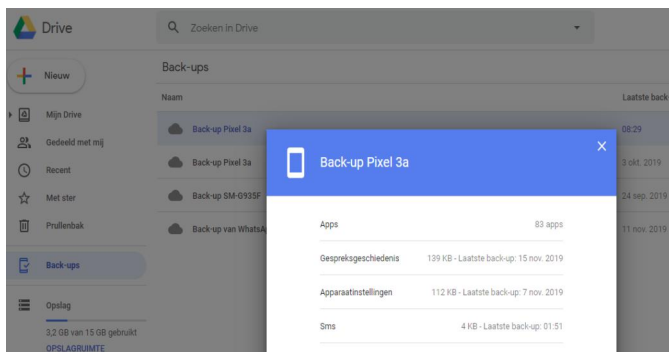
Drive

Zoeken in Drive

Nieuw

Mijn Drive
Gedeeld met mij
Recent
Met ster
Prullenbak
Back-ups
Opslag

3,2 GB van 15 GB gebruikt
OPSLAGRUIMTE

Back-ups

| Naam | Laatste back- |
|---|---|
| Back-up Pixel 3a | 08:29 |
| Back-up Pixel 3a | 3 okt. 2019 |
| Back-up SM-G935F | 24 sep. 2019 |
| Back-up van WhatsA | 11 nov. 2019 |

Back-up Pixel 3a

| | |
|---|---|
| Apps | 83 apps |
| Gespreksgeschiedenis | 139 KB - Laatste back-up: 15 nov. 2019 |
| Apparaatinstellingen | 112 KB - Laatste back-up: 7 nov. 2019 |
| Sms | 4 KB - Laatste back-up: 01:51 |